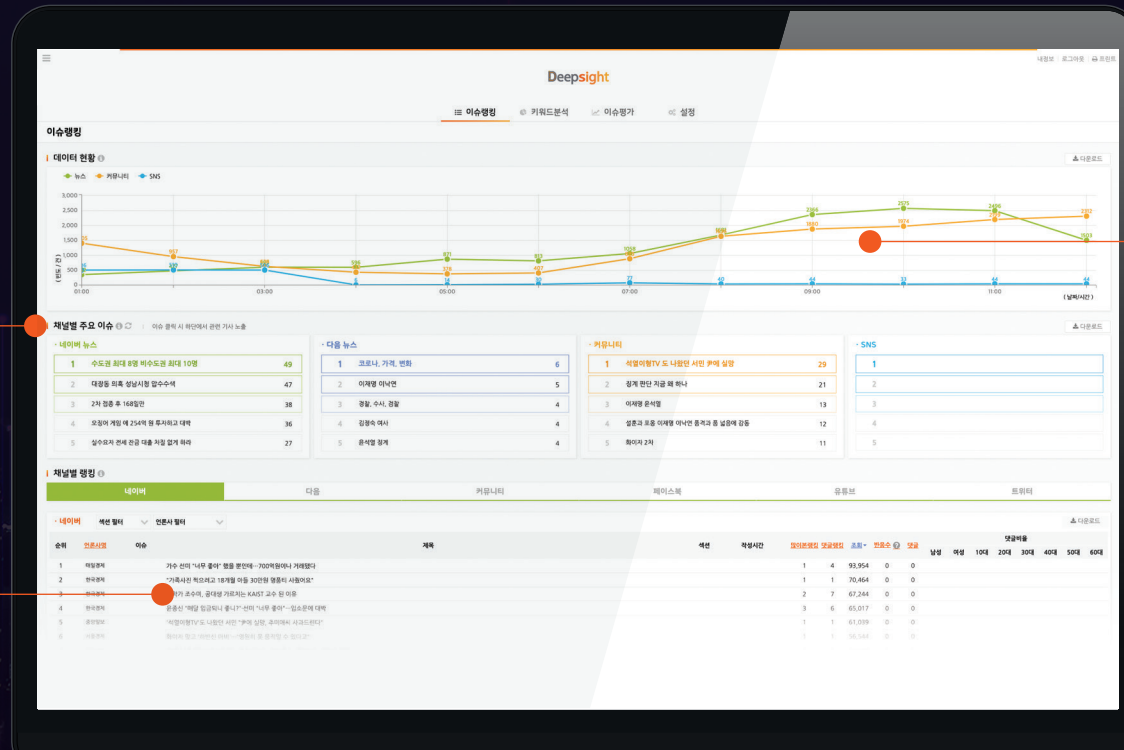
내정보 | 로그아웃 | 프린트

Deepsight

이슈랭킹 키워드분석 이슈평가 설정

이슈랭킹

데이터 현황

다운로드

뉴스 커뮤니티 SNS

3,000
2,500
2,000
1,500
1,000
500
0

(단위: 건)

01:00 03:00 05:00 07:00 09:00 11:00 (날짜/시간)

채널별 주요 이슈 | 이슈 클릭 시 하단에서 관련 기사 노출

다운로드

· 네이버 뉴스

| 1 | 수도권 최대 8명 비수도권 최대 10명 | 49 |
|---|---|---|
| 2 | 대장동 의혹 성남시청 압수수색 | 47 |
| 3 | 2차 접종 후 168일만 | 38 |
| 4 | 오징어 게임 에 254억 원 투자하고 대박 | 36 |
| 5 | 실수요자 전세 잔금 대출 차질 없게 하라 | 27 |

· 다음 뉴스

| 1 | 코로나, 가격, 변화 | 6 |
|---|---|---|
| 2 | 이재명 이낙연 | 5 |
| 3 | 경찰, 수사, 경찰 | 4 |
| 4 | 김정숙 여사 | 4 |
| 5 | 윤석열 징계 | 4 |

· 커뮤니티

| 1 | 석열이형TV 도 나왔던 서민 尹에 실망 | 29 |
|---|---|---|
| 2 | 징계 판단 지금 뭐 하나 | 21 |
| 3 | 이재명 윤석열 | 13 |
| 4 | 설훈과 홍용 이재명 이낙연 흠격과 흠 넓음에 감동 | 12 |
| 5 | 화이자 2차 | 11 |

· SNS

| 1 |
|---|
| 2 |
| 3 |
| 4 |
| 5 |

채널별 랭킹

| 네이버 | 다음 | 커뮤니티 | 페이스북 | 유튜브 | 트위터 |
|---|---|---|---|---|---|

· 네이버 섹션 필터 언론사 필터

다운로드

| 순위 | 언론사명 | 이슈 | 제목 | 섹션 | 작성시간 | 페이지랭킹 | 댓글랭킹 | 조회 | 반응수 | 댓글 | 남성 | 여성 | 10대 | 20대 | 30대 | 40대 | 50대 | 60대 |
|---|---|---|---|---|---|---|---|---|---|---|---|---|---|---|---|---|---|---|
| 1 | 매일경제 | | 가수 선미 "너무 좋아" 했을 뿐인데…700억원이나 거래됐다 | | | 1 | 4 | 93,954 | 0 | 0 | | | | | | | | |
| 2 | 한국경제 | | "가족사진 찍으려고 18개월 아들 30만원 명품티 사줬어요" | | | 1 | 1 | 70,464 | 0 | 0 | | | | | | | | |
| 3 | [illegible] | | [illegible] 조수석, 공대생 가르치는 KAIST 교수 된 이유 | | | 2 | 7 | 67,244 | 0 | 0 | | | | | | | | |
| 4 | 한국경제 | | 윤종신 "해달 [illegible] 좋나?" 선미 "너무 좋아" …입소문에 대박 | | | 3 | 6 | 65,017 | 0 | 0 | | | | | | | | |
| 5 | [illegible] | | "석열이형TV"도 나왔던 서민 "尹에 실망, 후회해서 사과드린다" | | | 1 | 1 | 61,039 | 0 | 0 | | | | | | | | |
| 6 | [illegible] | | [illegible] | | | 1 | 1 | 56,544 | 0 | 0 | | | | | | | | |

댓글비율